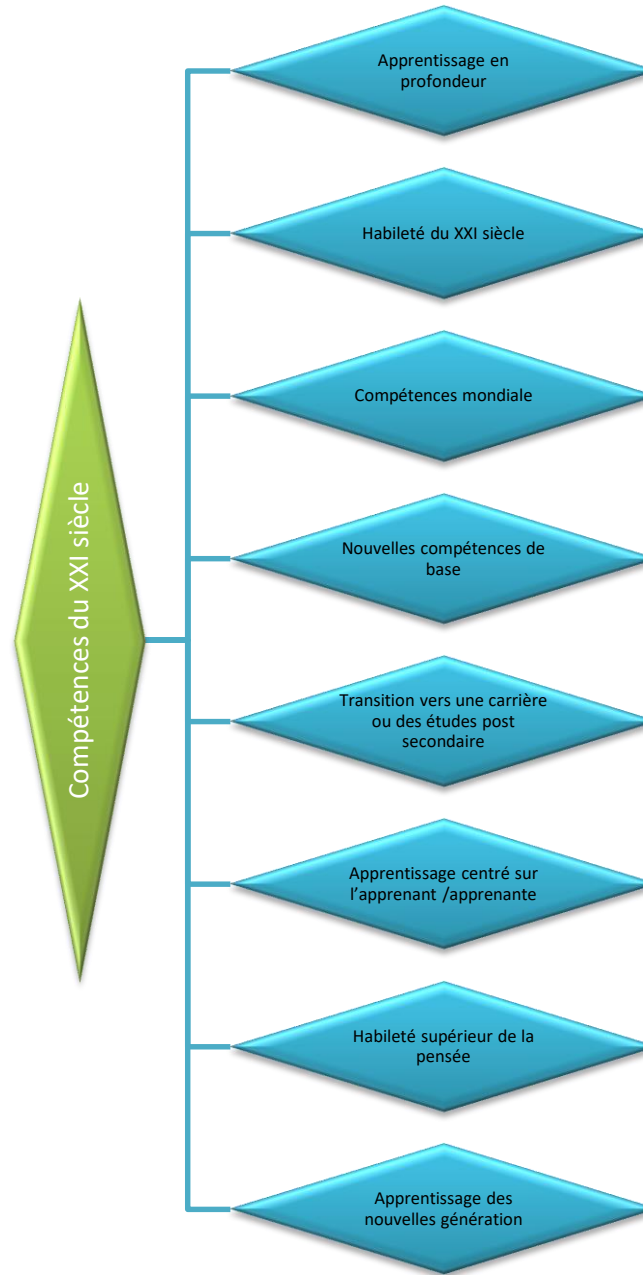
Compétences du XXI siècle

Apprentissage en profondeur

Habileté du XXI siècle

Compétences mondiale

Nouvelles compétences de base

Transition vers une carrière ou des études post secondaire

Apprentissage centré sur l'apprenant /apprenante

Habileté supérieur de la pensée

Apprentissage des nouvelles génération